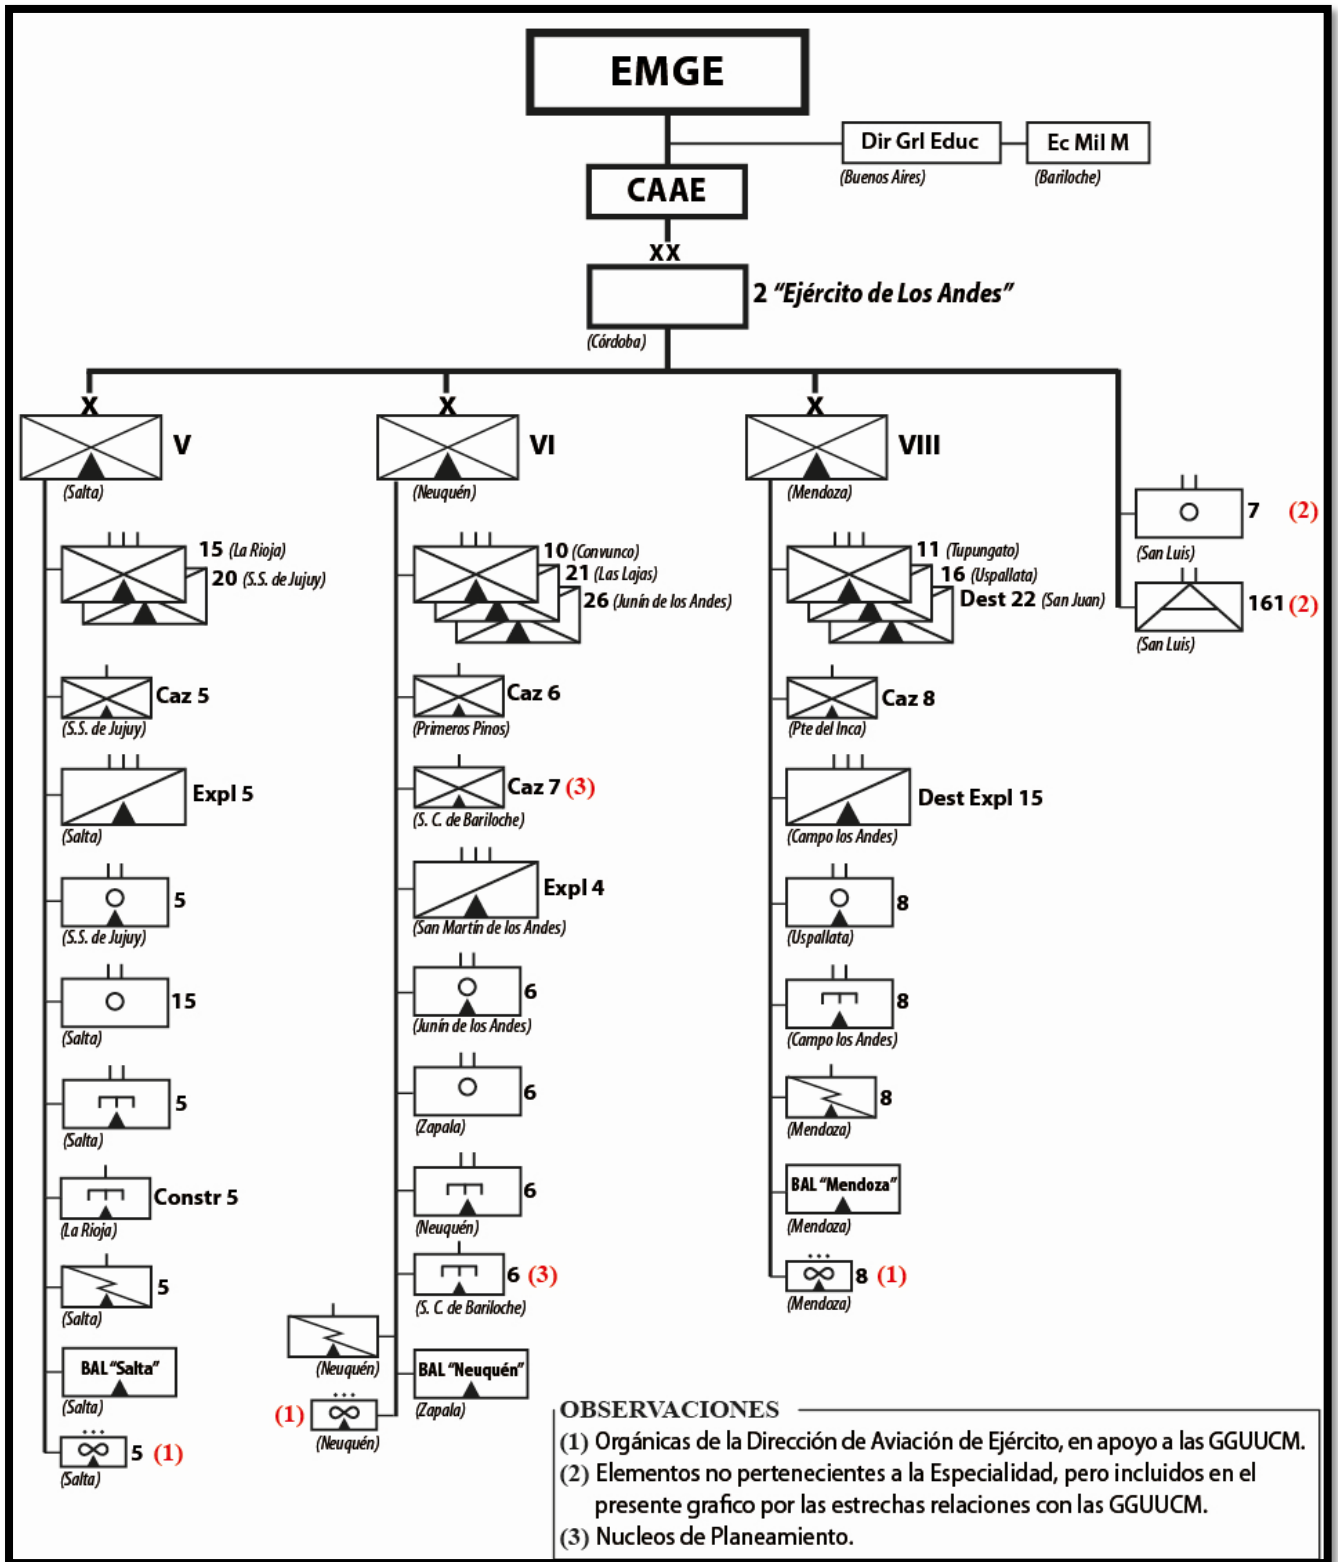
EMGE

Dir Grl Educ
(Buenos Aires)

Ec Mil M
(Bariloche)

CAAE

XX

2 "Ejército de Los Andes"
(Córdoba)

X
V
(Salta)

15 (La Rioja)
20 (S.S. de Jujuy)

Caz 5
(S.S. de Jujuy)

Expl 5
(Salta)

5
(S.S. de Jujuy)

15
(Salta)

5
(Salta)

Constr 5
(La Rioja)

5
(Salta)

BAL "Salta"
(Salta)

5 (1)
(Salta)

X
VI
(Neuquén)

10 (Covunco)
21 (Las Lajas)
26 (Junín de los Andes)

Caz 6
(Primeros Pinos)

Caz 7 (3)
(S. C. de Bariloche)

Expl 4
(San Martín de los Andes)

6
(Junín de los Andes)

6
(Zapala)

6
(Neuquén)

6 (3)
(S. C. de Bariloche)

(Neuquén)

BAL "Neuquén"
(Zapala)

(1)
(Neuquén)

X
VIII
(Mendoza)

11 (Tupungato)
16 (Uspallata)
Dest 22 (San Juan)

Caz 8
(Pte del Inca)

Dest Expl 15
(Campo los Andes)

8
(Uspallata)

8
(Campo los Andes)

8
(Mendoza)

BAL "Mendoza"
(Mendoza)

8 (1)
(Mendoza)

7 (2)
(San Luis)

161 (2)
(San Luis)

OBSERVACIONES
(1) Orgánicas de la Dirección de Aviación de Ejército, en apoyo a las GGUUCM.
(2) Elementos no pertenecientes a la Especialidad, pero incluidos en el presente grafico por las estrechas relaciones con las GGUUCM.
(3) Nucleos de Planeamiento.